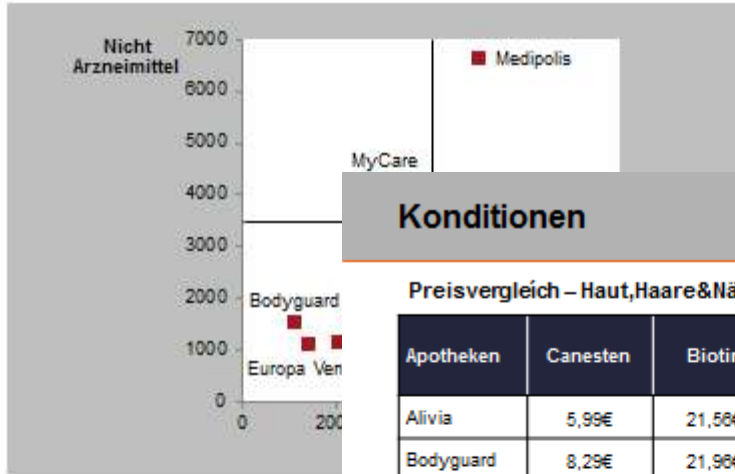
Nicht Arzneimittel

7000
6000
5000
4000
3000
2000
1000
0

0
200

Medipolis
MyCare
Bodyguard
Europa
Ver

Konditionen

Preisvergleich – Haut,Haare&Nä

| Apotheken | Canesten | Biotir |
|---|---|---|
| Alivia | 5,99€ | 21,56 |
| Bodyguard | 8,29€ | 21,96 |